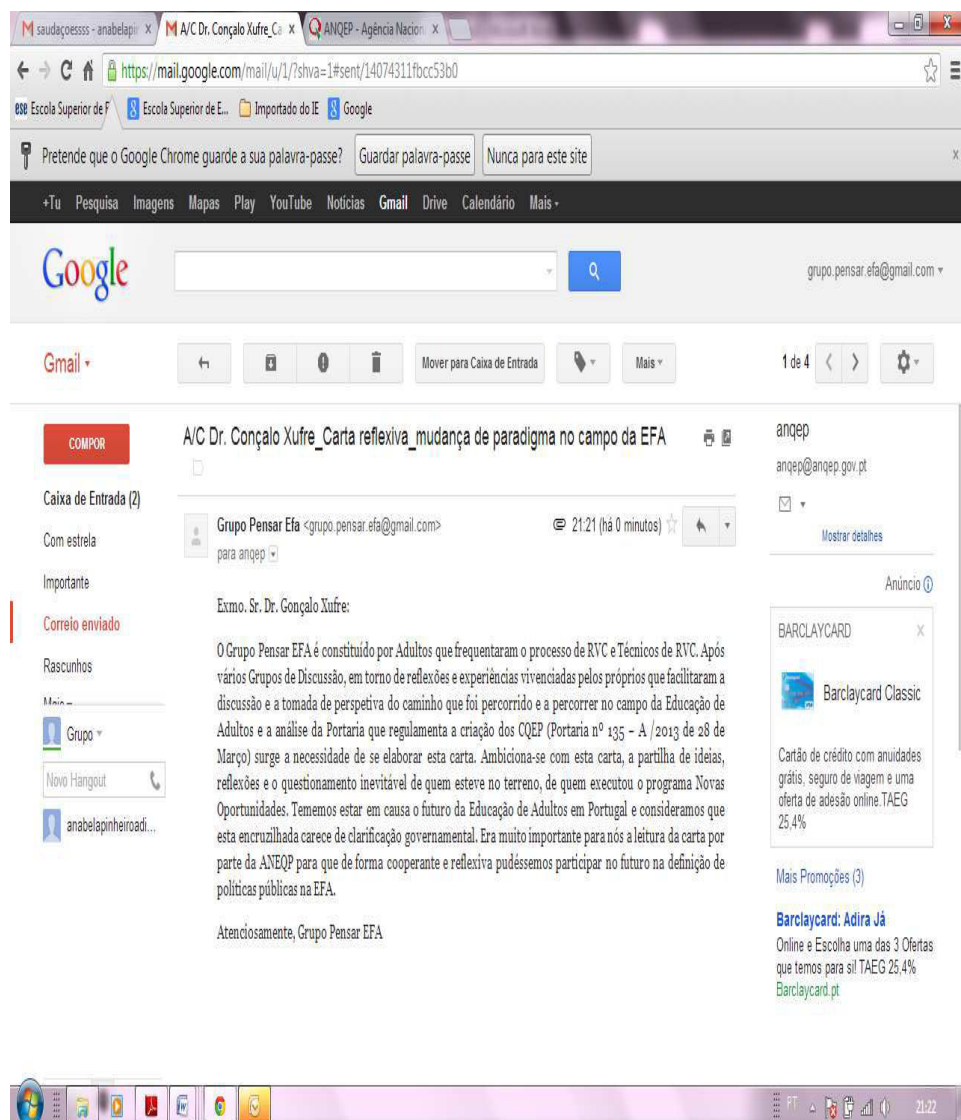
M saudaçoessss - anabelapir ×  M A/C Dr. Conçalo Xufre_Ca ×  ANQEP - Agência Nacion ×

https://mail.google.com/mail/u/1/?shva=1#sent/14074311fbcc53b0

ESE Escola Superior de F  Escola Superior de E...  Importado do IE  Google

Pretende que o Google Chrome guarde a sua palavra-passe?  Guardar palavra-passe  Nunca para este site

+Tu  Pesquisa  Imagens  Mapas  Play  YouTube  Notícias  Gmail  Drive  Calendário  Mais

Google

grupo.pensar.efa@gmail.com

Gmail

Mover para Caixa de Entrada  Mais

1 de 4

COMPOR

Caixa de Entrada (2)
Com estrela
Importante
Correio enviado
Rascunhos

Grupo
Novo Hangout
anabelapinheiroadi...

A/C Dr. Conçalo Xufre_Carta reflexiva_mudança de paradigma no campo da EFA

Grupo Pensar Efa <grupo.pensar.efa@gmail.com>
para anqep

21:21 (há 0 minutos)

Exmo. Sr. Dr. Gonçalo Xufre:

O Grupo Pensar EFA é constituido por Adultos que frequentaram o processo de RVC e Técnicos de RVC. Após vários Grupos de Discussão, em torno de reflexões e experiências vivenciadas pelos próprios que facilitaram a discussão e a tomada de perspetiva do caminho que foi percorrido e a percorrer no campo da Educação de Adultos e a análise da Portaria que regulamenta a criação dos CQEP (Portaria nº 135 - A /2013 de 28 de Março) surge a necessidade de se elaborar esta carta. Ambiciona-se com esta carta, a partilha de ideias, reflexões e o questionamento inevitável de quem esteve no terreno, de quem executou o programa Novas Oportunidades. Tememos estar em causa o futuro da Educação de Adultos em Portugal e consideramos que esta encruzilhada carece de clarificação governamental. Era muito importante para nós a leitura da carta por parte da ANEQP para que de forma cooperante e reflexiva pudéssemos participar no futuro na definição de políticas públicas na EFA.

Atenciosamente, Grupo Pensar EFA

anqep
anqep@anqep.gov.pt
Mostrar detalhes

Anúncio

BARCLAYCARD
Barclaycard Classic
Cartão de crédito com anuidades grátis, seguro de viagem e uma oferta de adesão online.TAEG 25,4%

Mais Promoções (3)

Barclaycard: Adira Já
Online e Escolha uma das 3 Ofertas que temos para si! TAEG 25,4%
Barclaycard.pt

PT  21:22